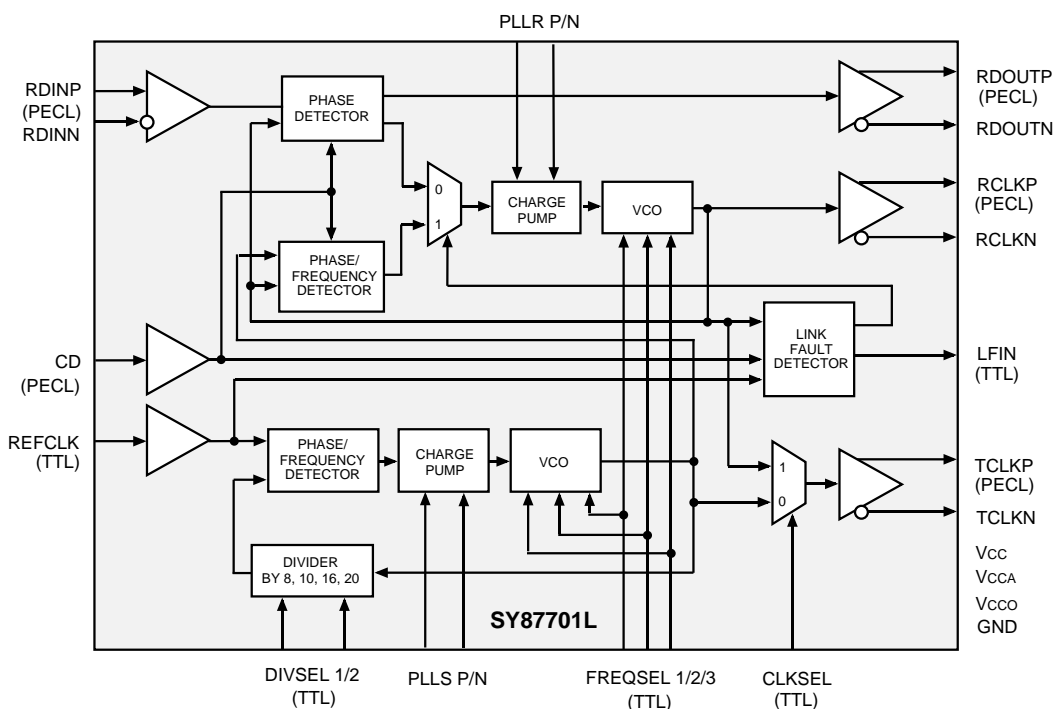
PLLR P/N

RDINP
(PECL)
RDINN

PHASE DETECTOR

0
1

CHARGE PUMP

VCO

RDOUTP
(PECL)
RDOUTN

RCLKP
(PECL)
RCLKN

PHASE/ FREQUENCY DETECTOR

LINK FAULT DETECTOR

CD
(PECL)

LFIN
(TTL)

REFCLK
(TTL)

PHASE/ FREQUENCY DETECTOR

CHARGE PUMP

VCO

1
0

TCLKP
(PECL)
TCLKN

DIVIDER BY 8, 10, 16, 20

SY87701L

VCC
VCCA
VCCO
GND

DIVSEL 1/2
(TTL)

PLLS P/N

FREQSEL 1/2/3
(TTL)

CLKSEL
(TTL)